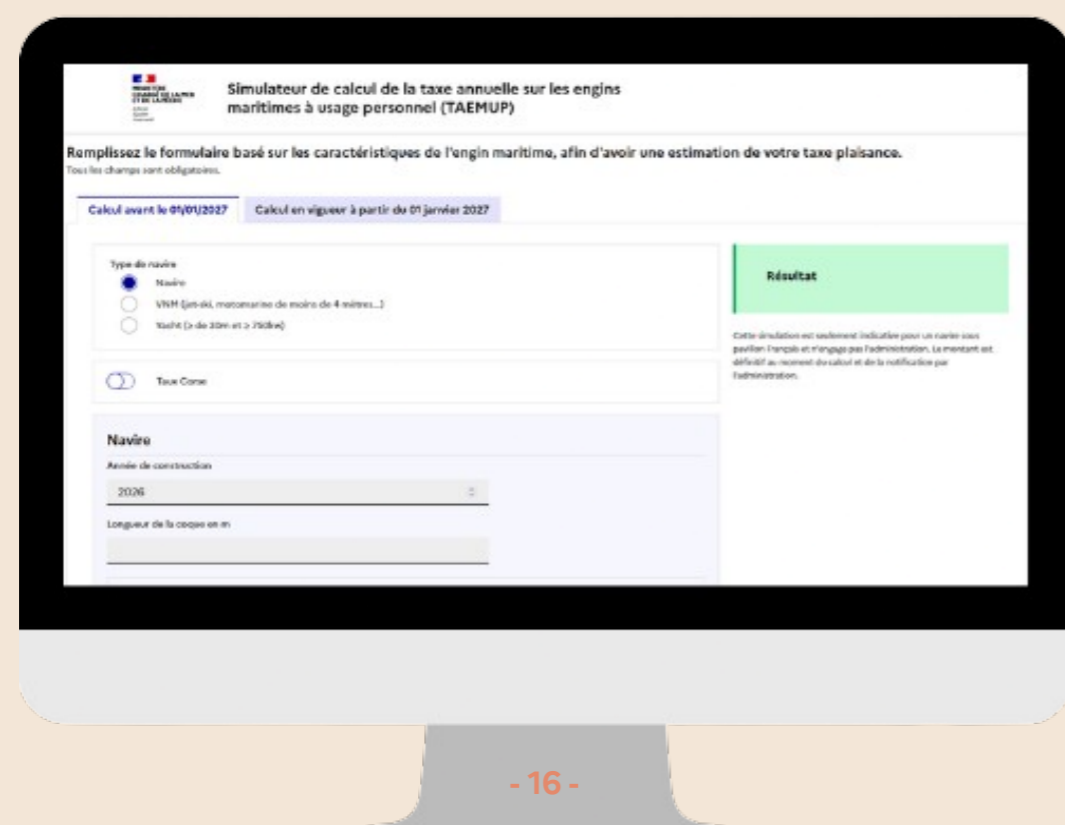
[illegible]

Simulateur de calcul de la taxe annuelle sur les engins maritimes à usage personnel (TAEMUP)

Remplissez le formulaire basé sur les caractéristiques de l'engin maritime, afin d'avoir une estimation de votre taxe plaisance.
Tous les champs sont obligatoires.

Calcul avant le 01/01/2027
Calcul en vigueur à partir du 01 janvier 2027

Type de navire
Navire
VNM (jet-ski, motomarine de moins de 4 mètres...)
Yacht (> de 30m et > 750kw)

Taux Corse

Navire
Année de construction
2026
Longueur de la coque en m

Résultat

Cette simulation est seulement indicative pour un navire sous pavillon français et n'engage pas l'administration. Le montant est défini au moment du calcul et de la notification par l'administration.

- 16 -